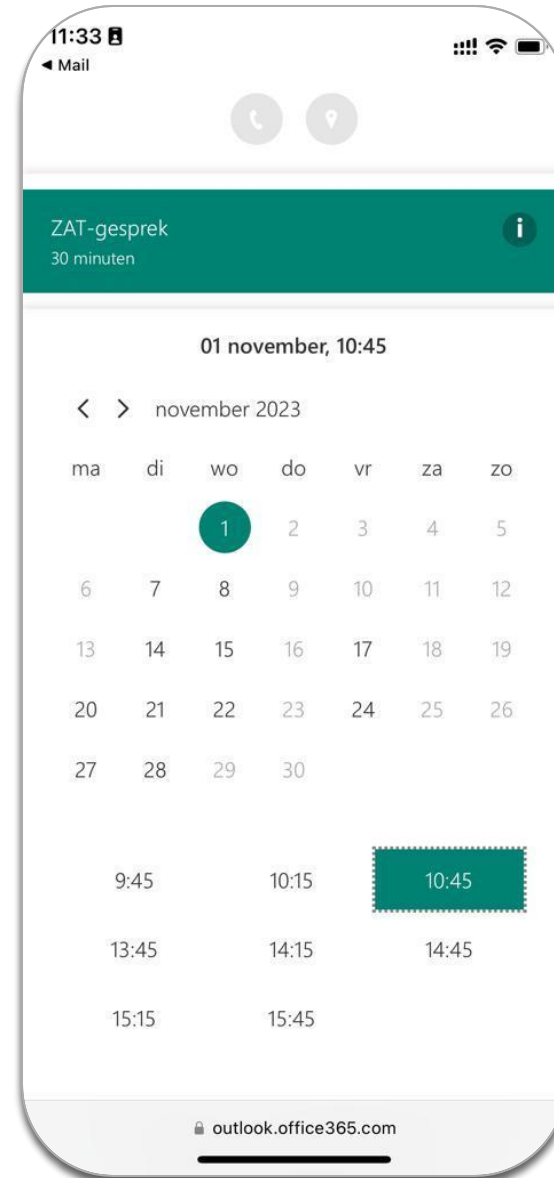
11:33
◀ Mail

ZAT-gesprek
30 minuten

01 november, 10:45

< > november 2023

| ma | di | wo | do | vr | za | zo |
|---|---|---|---|---|---|---|
| | | 1 | 2 | 3 | 4 | 5 |
| 6 | 7 | 8 | 9 | 10 | 11 | 12 |
| 13 | 14 | 15 | 16 | 17 | 18 | 19 |
| 20 | 21 | 22 | 23 | 24 | 25 | 26 |
| 27 | 28 | 29 | 30 | | | |

9:45 10:15 10:45
13:45 14:15 14:45
15:15 15:45

outlook.office365.com